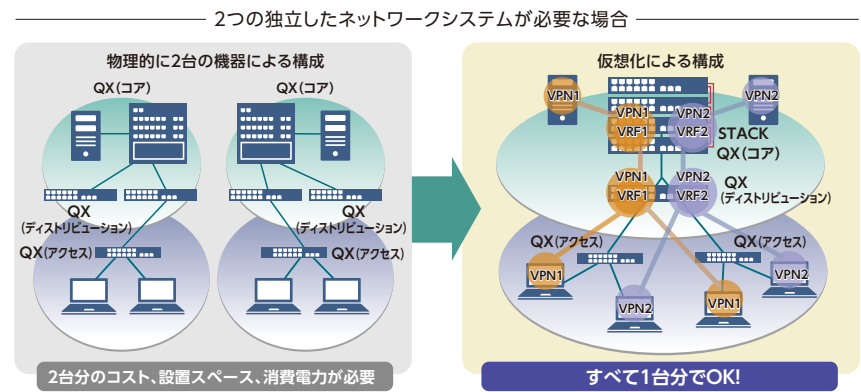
2つの独立したネットワークシステムが必要な場合

物理的に2台の機器による構成

QX(コア)
QX(コア)
QX
(ディストリビューション)
QX
(ディストリビューション)
QX(アクセス)
QX(アクセス)

2台分のコスト、設置スペース、消費電力が必要

仮想化による構成

VPN1
VPN2
VPN1
VRF1
VPN2
VRF2
STACK
QX(コア)
VPN1
VRF1
VPN2
VRF2
QX
(ディストリビューション)
QX(アクセス)
QX(アクセス)
VPN1
VPN2
VPN2
VPN1

すべて1台分でOK!